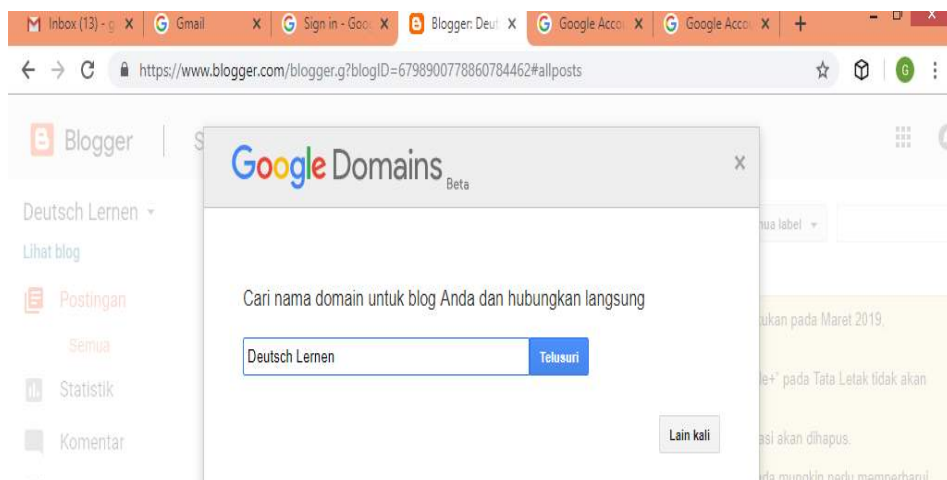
Inbox (13) - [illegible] ×
Gmail ×
Sign in - Goo ×
Blogger: Deut ×
Google Accou ×
Google Accou ×
+

https://www.blogger.com/blogger.g?blogID=6798900778860784462#allposts

Blogger

Deutsch Lernen
Lihat blog
Postingan
Semua
Statistik
Komentar

nua label
ukan pada Maret 2019.
le+" pada Tata Letak tidak akan
asi akan dihapus.
da mungkin perlu memperbarui

Google Domains Beta ×

Cari nama domain untuk blog Anda dan hubungkan langsung

Deutsch Lernen
Telusuri

Lain kali